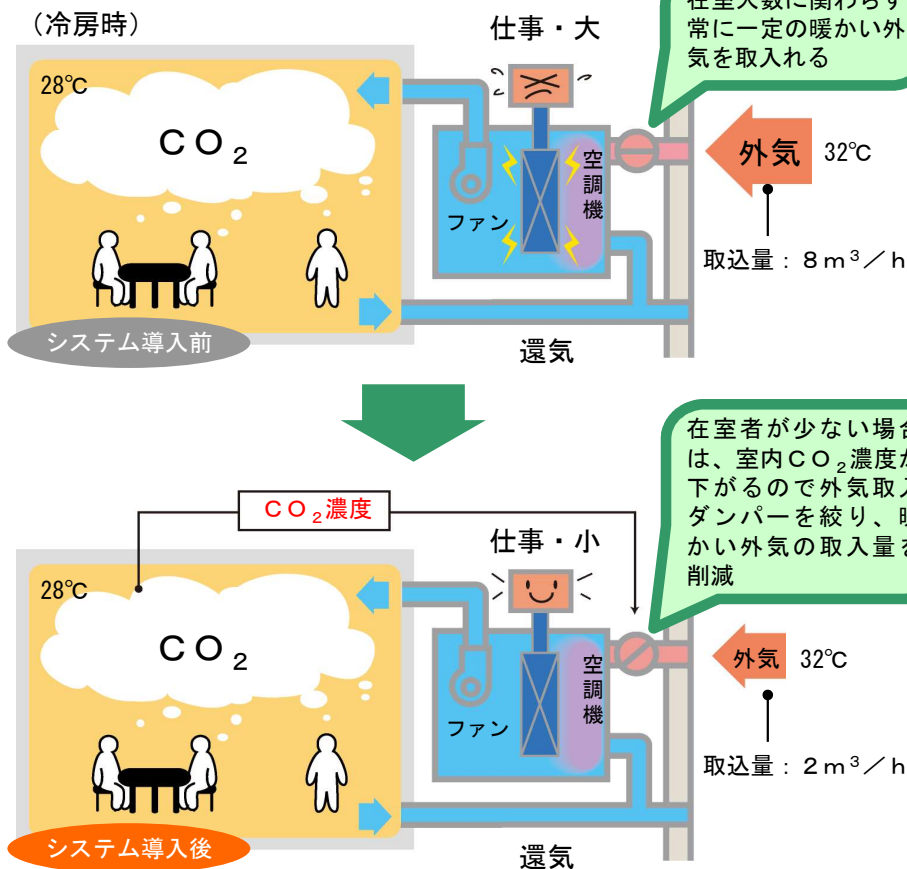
（冷房時）

28℃

ＣＯ$_2$

システム導入前

仕事・大

空調機

ファン

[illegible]室人数に関わらず常に一定の暖かい外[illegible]気を取入れる

外気 32℃

取込量：８ｍ$^3$／h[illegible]

還気

ＣＯ$_2$濃度

28℃

ＣＯ$_2$

システム導入後

仕事・小

空調機

ファン

在室者が少ない場合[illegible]は、室内ＣＯ$_2$濃度が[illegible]下がるので外気取入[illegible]ダンパーを絞り、暖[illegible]かい外気の取入量を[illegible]削減

外気 32℃

取込量：２ｍ$^3$／h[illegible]

還気